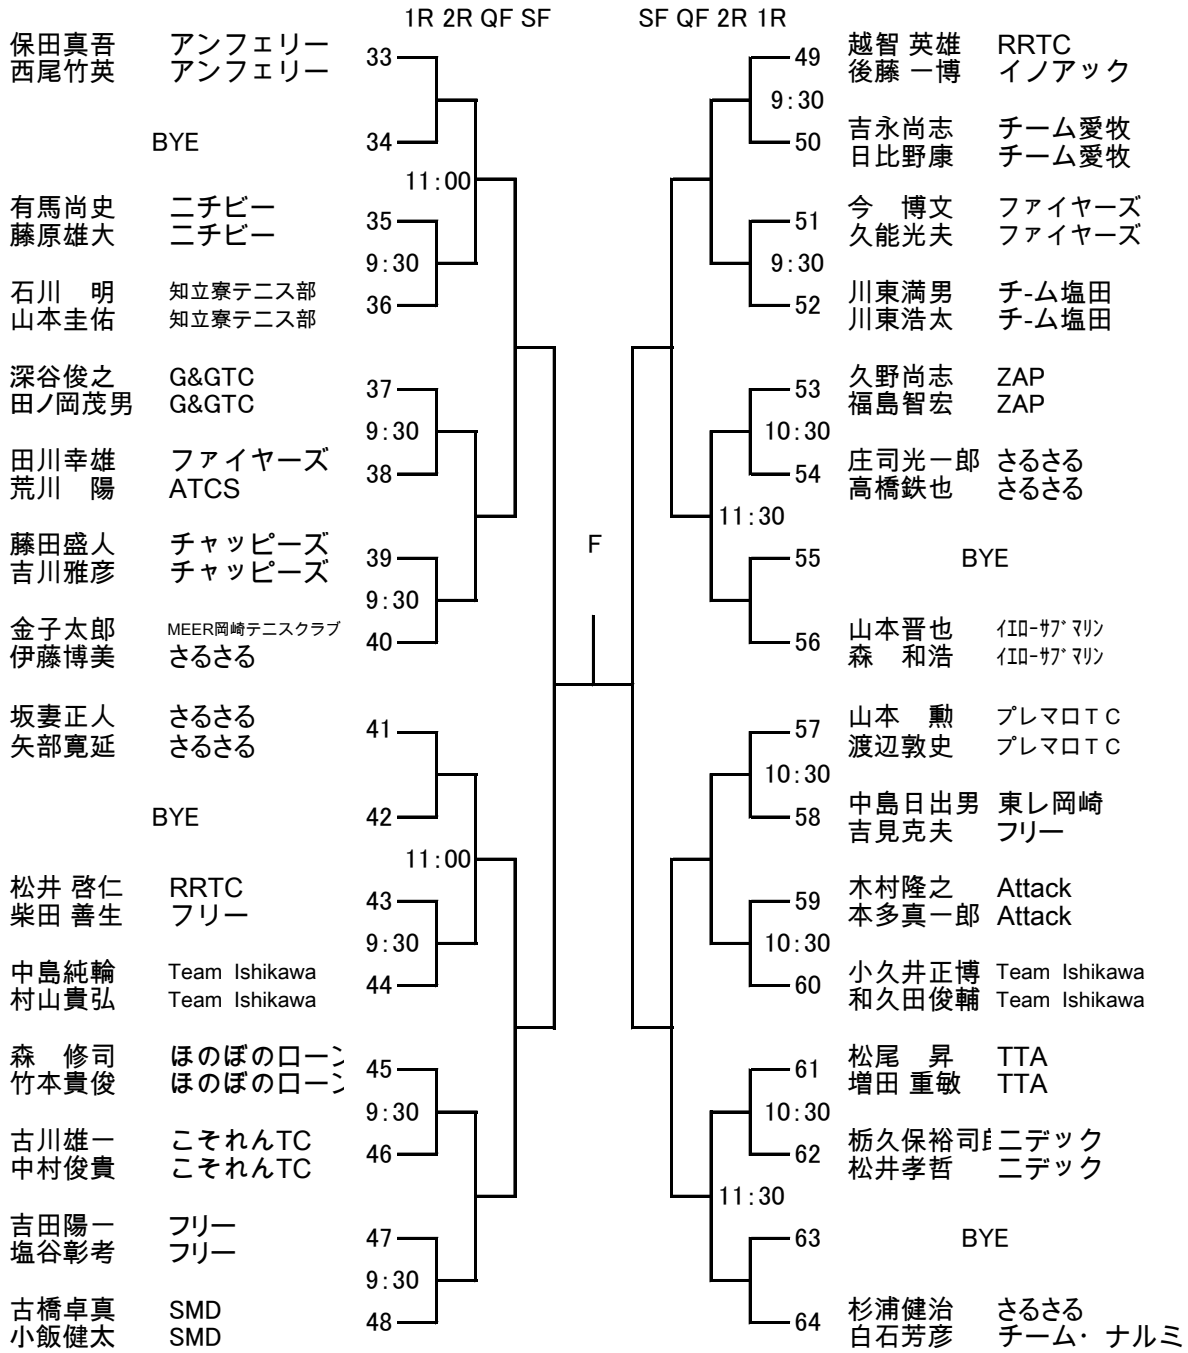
1R 2R QF SF　　SF QF 2R 1R

保田真吾　アンフェリー
西尾竹英　アンフェリー
33
BYE
34
11:00
有馬尚史　ニチビー
藤原雄大　ニチビー
35
9:30
石川　明　知立寮テニス部
山本圭佑　知立寮テニス部
36
深谷俊之　G&GTC
田ノ岡茂男　G&GTC
37
9:30
田川幸雄　ファイヤーズ
荒川　陽　ATCS
38
藤田盛人　チャッピーズ
吉川雅彦　チャッピーズ
39
9:30
金子太郎　MEER岡崎テニスクラブ
伊藤博美　さるさる
40
坂妻正人　さるさる
矢部寛延　さるさる
41
BYE
42
11:00
松井 啓仁　RRTC
柴田 善生　フリー
43
9:30
中島純輪　Team Ishikawa
村山貴弘　Team Ishikawa
44
森　修司　ほのぼのロー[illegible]
竹本貴俊　ほのぼのロー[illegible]
45
9:30
古川雄一　こそれんTC
中村俊貴　こそれんTC
46
吉田陽一　フリー
塩谷彰考　フリー
47
9:30
古橋卓真　SMD
小飯健太　SMD
48

F

49
越智 英雄　RRTC
後藤 一博　イノアック
9:30
50
吉永尚志　チーム愛牧
日比野康　チーム愛牧
51
今　博文　ファイヤーズ
久能光夫　ファイヤーズ
9:30
52
川東満男　チ-ム塩田
川東浩太　チ-ム塩田
53
久野尚志　ZAP
福島智宏　ZAP
10:30
54
庄司光一郎　さるさる
高橋鉄也　さるさる
11:30
55
BYE
56
山本晋也　ｲｴﾛｰｻﾌﾞﾏﾘﾝ
森　和浩　ｲｴﾛｰｻﾌﾞﾏﾘﾝ
57
山本　勲　プレマロＴＣ
渡辺敦史　プレマロＴＣ
10:30
58
中島日出男　東レ岡崎
吉見克夫　フリー
59
木村隆之　Attack
本多真一郎　Attack
10:30
60
小久井正博　Team Ishikawa
和久田俊輔　Team Ishikawa
61
松尾　昇　TTA
増田 重敏　TTA
10:30
62
栃久保裕司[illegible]　ニデック
松井孝哲　ニデック
11:30
63
BYE
64
杉浦健治　さるさる
白石芳彦　チーム・ナルミ